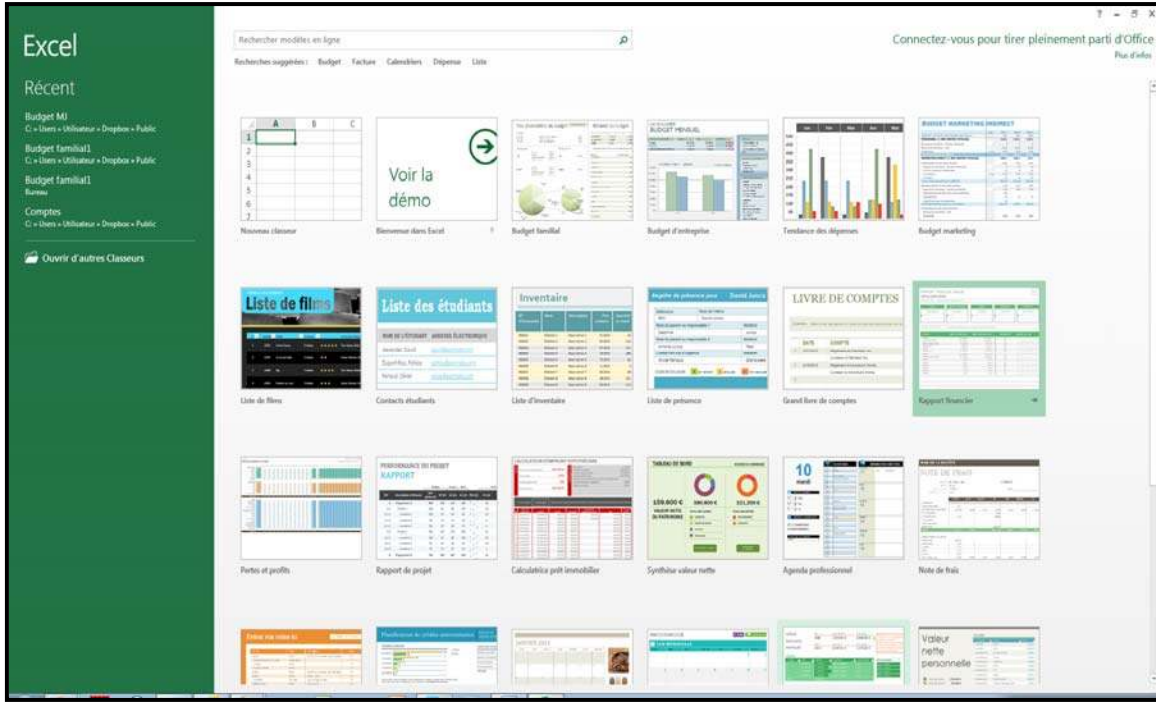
Excel

Récent

Budget MJ
C: » Users » Utilisateur » Dropbox » Public

Budget familial1
C: » Users » Utilisateur » Dropbox » Public

Budget familial1
Bureau

Comptes
C: » Users » Utilisateur » Dropbox » Public

Ouvrir d'autres Classeurs

Rechercher modèles en ligne

Recherches suggérées : Budget Facture Calendriers Dépense Liste

Connectez-vous pour tirer pleinement parti d'Office
Plus d'infos

? – X

A B C
1
2
3
4
5
6
7
Nouveau classeur

Voir la démo
Bienvenue dans Excel

Budget familial

BUDGET MENSUEL
Budget d'entreprise

Tendance des dépenses

BUDGET MARKETING PROSPECT
Budget marketing

Liste de films
Liste de films

Liste des étudiants
Contacts étudiants

Inventaire
Liste d'inventaire

Liste de présence

LIVRE DE COMPTES
Grand livre de comptes

Rapport financier

Pertes et profits

PERFORMANCE DU PROJET
RAPPORT
Rapport de projet

Calculatrice prêt immobilier

TABLEAU DE BORD
Synthèse valeur nette

10
Agenda professionnel

NOTE DE FRAIS
Note de frais

Valeur nette personnelle